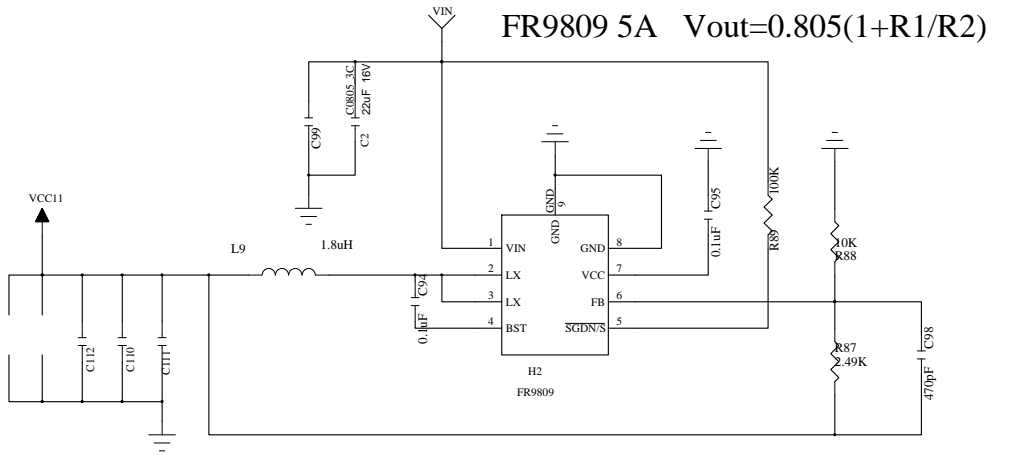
VIN

FR9809 5A Vout=0.805(1+R1/R2)

C0805_3C
22uF 16V
C99
C2

GND
9
GND

C95
0.1uF

100K
R89

10K
R88

VCC11

L9
1.8uH

1 VIN
2 LX
3 LX
4 BST
8 GND
7 VCC
6 FB
5 $\overline{SGDN}$/S

C94
0.1uF

H2
FR9809

C112
C110
C111

R87
2.49K

C98
470pF